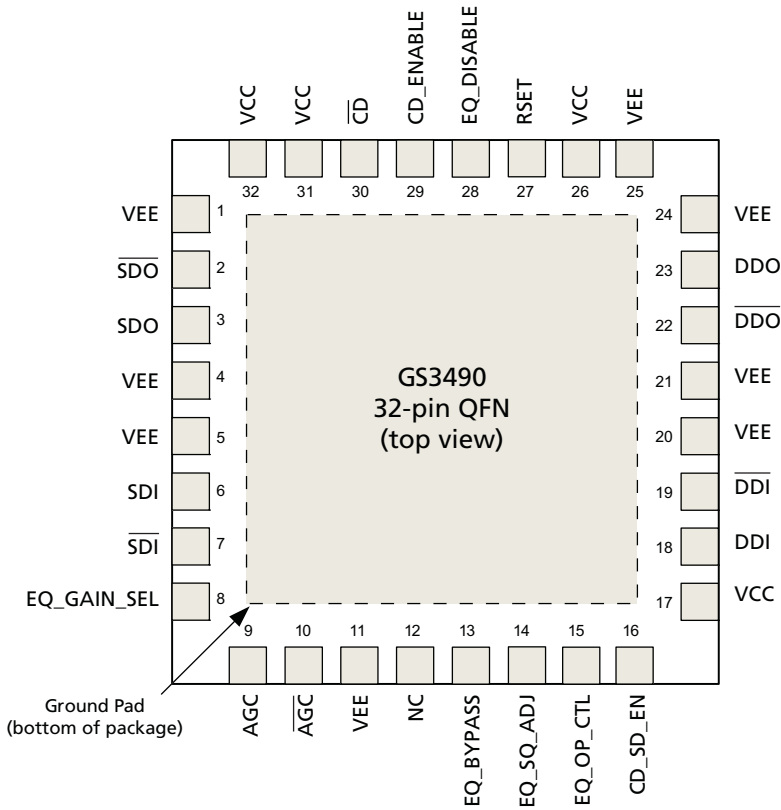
VCC
VCC
$\overline{CD}$
CD_ENABLE
EQ_DISABLE
RSET
VCC
VEE

32 31 30 29 28 27 26 25

VEE 1
$\overline{SDO}$ 2
SDO 3
VEE 4
VEE 5
SDI 6
$\overline{SDI}$ 7
EQ_GAIN_SEL 8

24 VEE
23 DDO
22 $\overline{DDO}$
21 VEE
20 VEE
19 $\overline{DDI}$
18 DDI
17 VCC

GS3490
32-pin QFN
(top view)

9 10 11 12 13 14 15 16

Ground Pad
(bottom of package)

AGC
$\overline{AGC}$
VEE
NC
EQ_BYPASS
EQ_SQ_ADJ
EQ_OP_CTL
CD_SD_EN